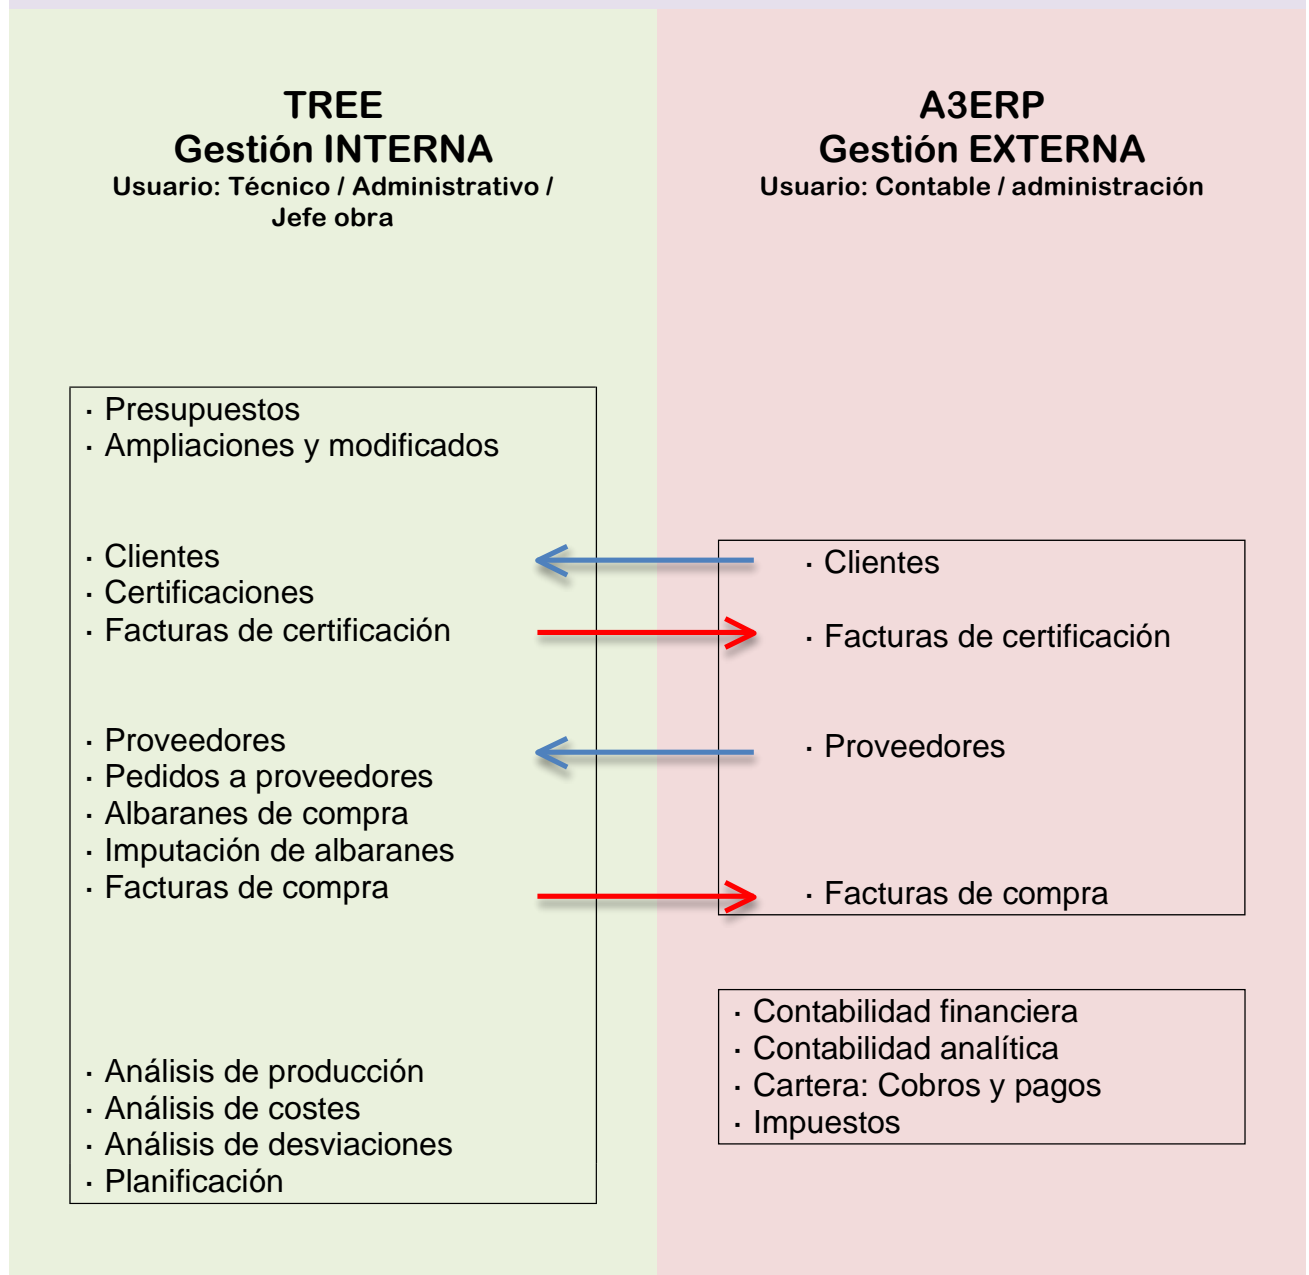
TREE
Gestión INTERNA
Usuario: Técnico / Administrativo / Jefe obra

· Presupuestos
· Ampliaciones y modificados

· Clientes
· Certificaciones
· Facturas de certificación

· Proveedores
· Pedidos a proveedores
· Albaranes de compra
· Imputación de albaranes
· Facturas de compra

· Análisis de producción
· Análisis de costes
· Análisis de desviaciones
· Planificación

A3ERP
Gestión EXTERNA
Usuario: Contable / administración

· Clientes

· Facturas de certificación

· Proveedores

· Facturas de compra

· Contabilidad financiera
· Contabilidad analítica
· Cartera: Cobros y pagos
· Impuestos